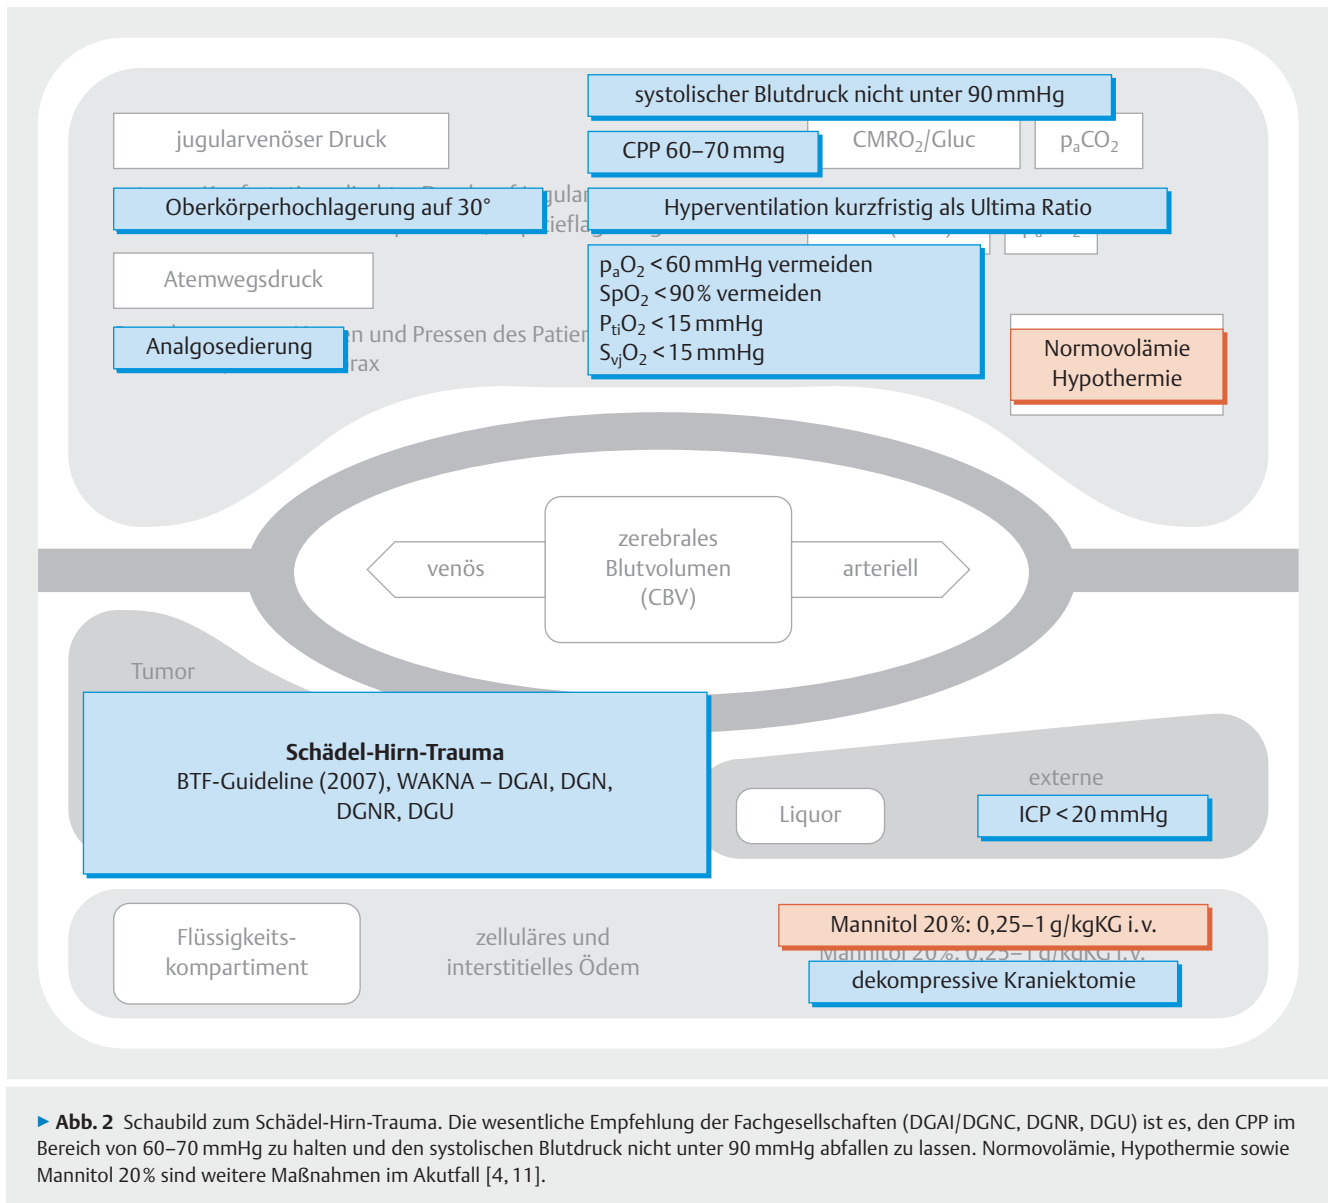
systolischer Blutdruck nicht unter 90 mmHg

jugularvenöser Druck

CPP 60–70 mmg

CMRO$_2$/Gluc

p$_a$CO$_2$

Oberkörperhochlagerung auf 30°

Hyperventilation kurzfristig als Ultima Ratio

Atemwegsdruck

p$_a$O$_2$ < 60 mmHg vermeiden
SpO$_2$ < 90 % vermeiden
P$_{ti}$O$_2$ < 15 mmHg
S$_{vj}$O$_2$ < 15 mmHg

Analgosedierung

n und Pressen des Patier
rax

Normovolämie
Hypothermie

venös

zerebrales Blutvolumen (CBV)

arteriell

Tumor

**Schädel-Hirn-Trauma**
BTF-Guideline (2007), WAKNA – DGAI, DGN, DGNR, DGU

externe

Liquor

ICP < 20 mmHg

Flüssigkeitskompartiment

zelluläres und interstitielles Ödem

Mannitol 20 %: 0,25–1 g/kgKG i. v.

dekompressive Kraniektomie

► **Abb. 2** Schaubild zum Schädel-Hirn-Trauma. Die wesentliche Empfehlung der Fachgesellschaften (DGAI/DGNC, DGNR, DGU) ist es, den CPP im Bereich von 60–70 mmHg zu halten und den systolischen Blutdruck nicht unter 90 mmHg abfallen zu lassen. Normovolämie, Hypothermie sowie Mannitol 20 % sind weitere Maßnahmen im Akutfall [4, 11].